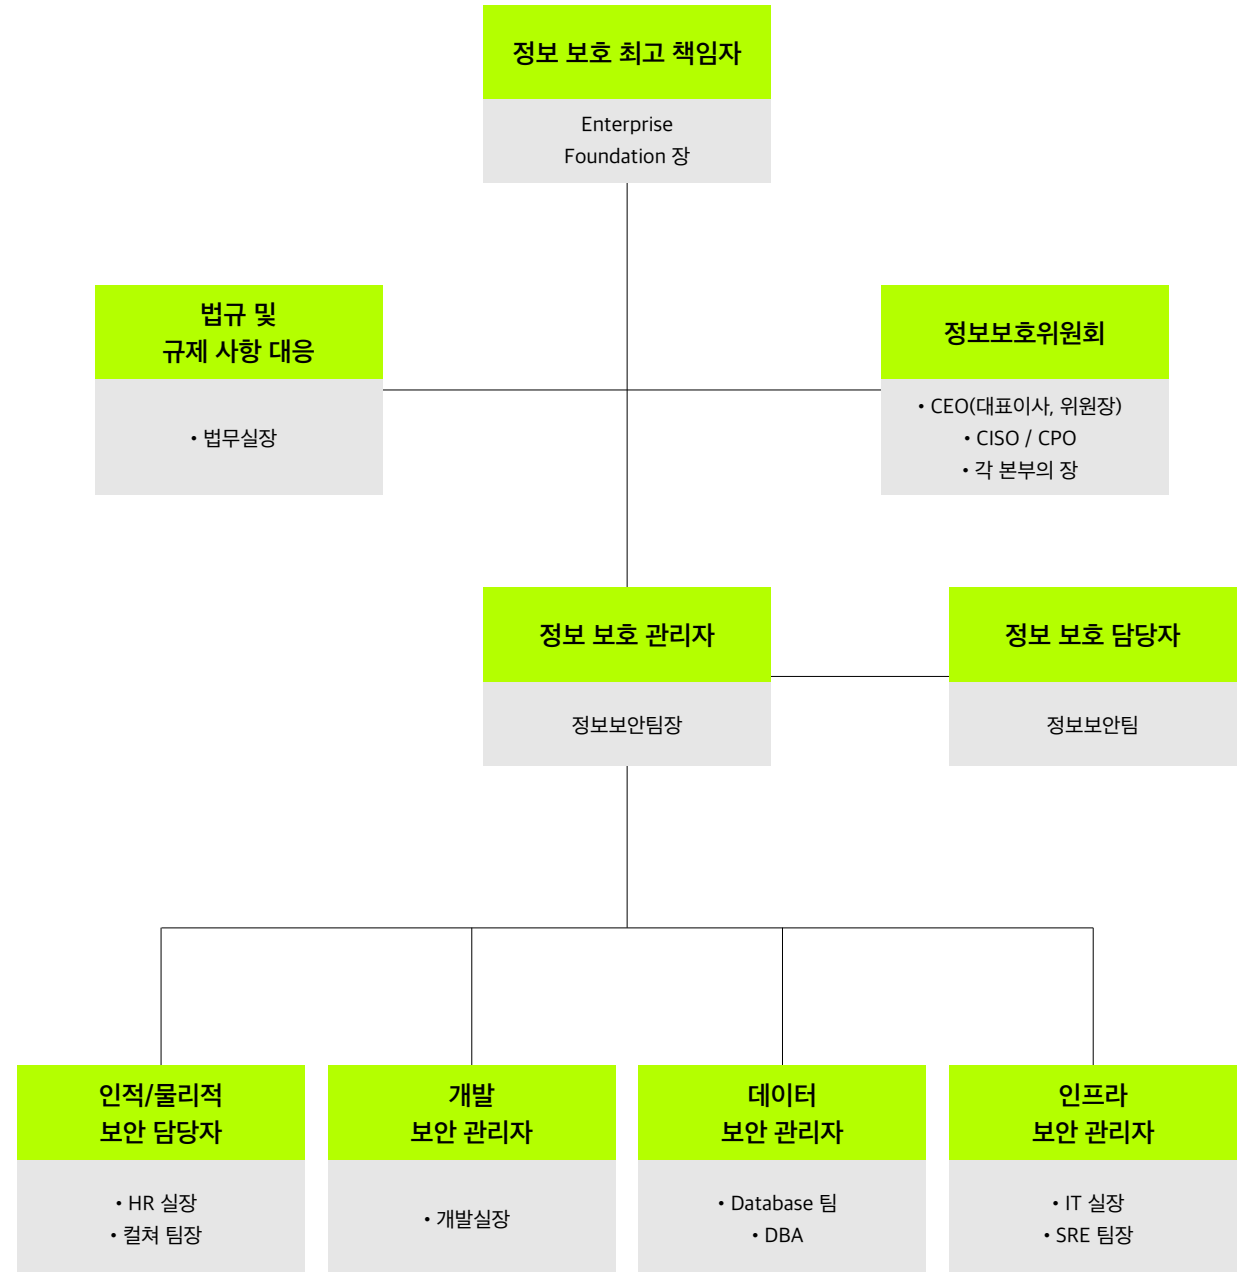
정보 보호 최고 책임자

Enterprise Foundation 장

법규 및 규제 사항 대응

• 법무실장

정보보호위원회

• CEO(대표이사, 위원장)
• CISO / CPO
• 각 본부의 장

정보 보호 관리자

정보보안팀장

정보 보호 담당자

정보보안팀

인적/물리적 보안 담당자

• HR 실장
• 컬쳐 팀장

개발 보안 관리자

• 개발실장

데이터 보안 관리자

• Database 팀
• DBA

인프라 보안 관리자

• IT 실장
• SRE 팀장